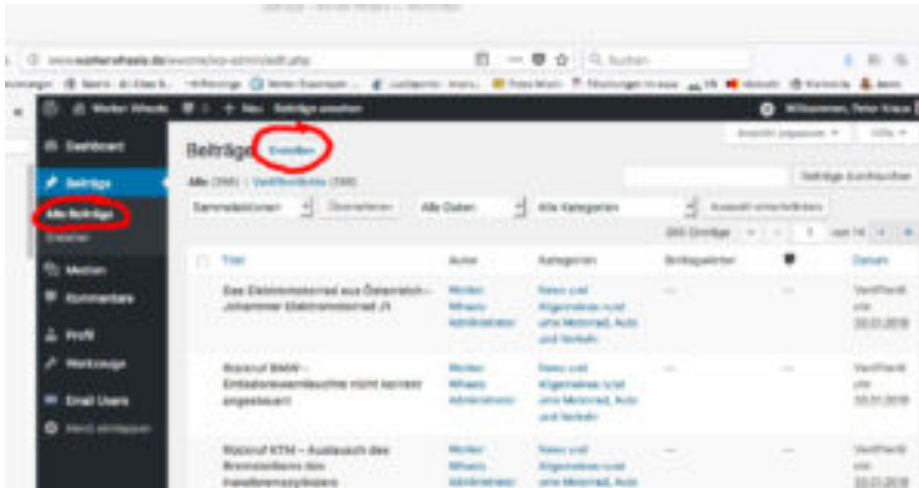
www.worker-wheels.de/wwcms/wp-admin/edit.php

Suchen

Worker Wheels + Neu Beiträge ansehen Willkommen, Peter Klaus

Dashboard
Beiträge
Alle Beiträge
Erstellen
Medien
Kommentare
Profil
Werkzeuge
Email Users
Menü einklappen

Beiträge Erstellen

Ansicht anpassen ▾ Hilfe ▾

Alle (398) | Veröffentlicht (398)

Beiträge durchsuchen

Sammelaktionen Übernehmen Alle Daten Alle Kategorien Auswahl einschränken

398 Einträge 1 von 14

| Titel | Autor | Kategorien | Schlagwörter | | Datum |
|---|---|---|---|---|---|
| Das Elektromotorrad aus Österreich – Johammer Elektromotorrad J1 | Worker Wheels Administrator | News und Allgemeines rund ums Motorrad, Auto und Verkehr | — | — | Veröffentlicht 22.01.2018 |
| Rückruf BMW – Emissionswarnleuchte nicht korrekt angesteuert | Worker Wheels Administrator | News und Allgemeines rund ums Motorrad, Auto und Verkehr | — | — | Veröffentlicht 22.01.2018 |
| Rückruf KTM – Austausch des Bremssattels des Kupplungsnehmerzylinders | Worker Wheels Administrator | News und Allgemeines rund ums Motorrad, Auto | — | — | Veröffentlicht 22.01.2018 |